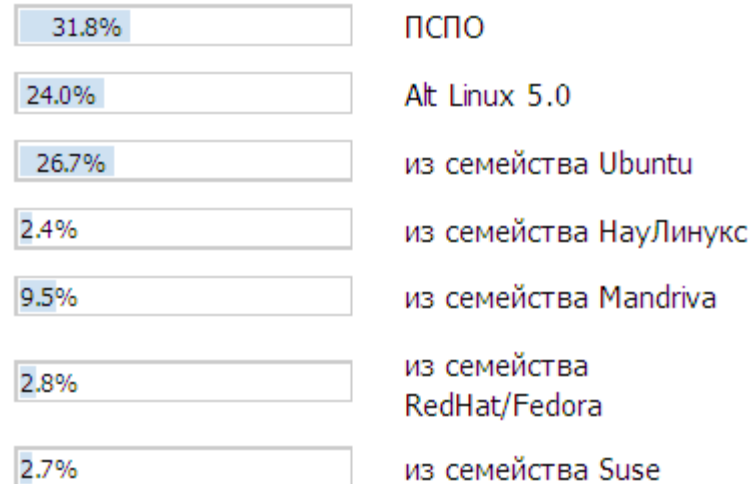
| | |
|---|---|
| 31.8% | ПСПО |
| 24.0% | Alt Linux 5.0 |
| 26.7% | из семейства Ubuntu |
| 2.4% | из семейства НауЛинукс |
| 9.5% | из семейства Mandriva |
| 2.8% | из семейства RedHat/Fedora |
| 2.7% | из семейства Suse |